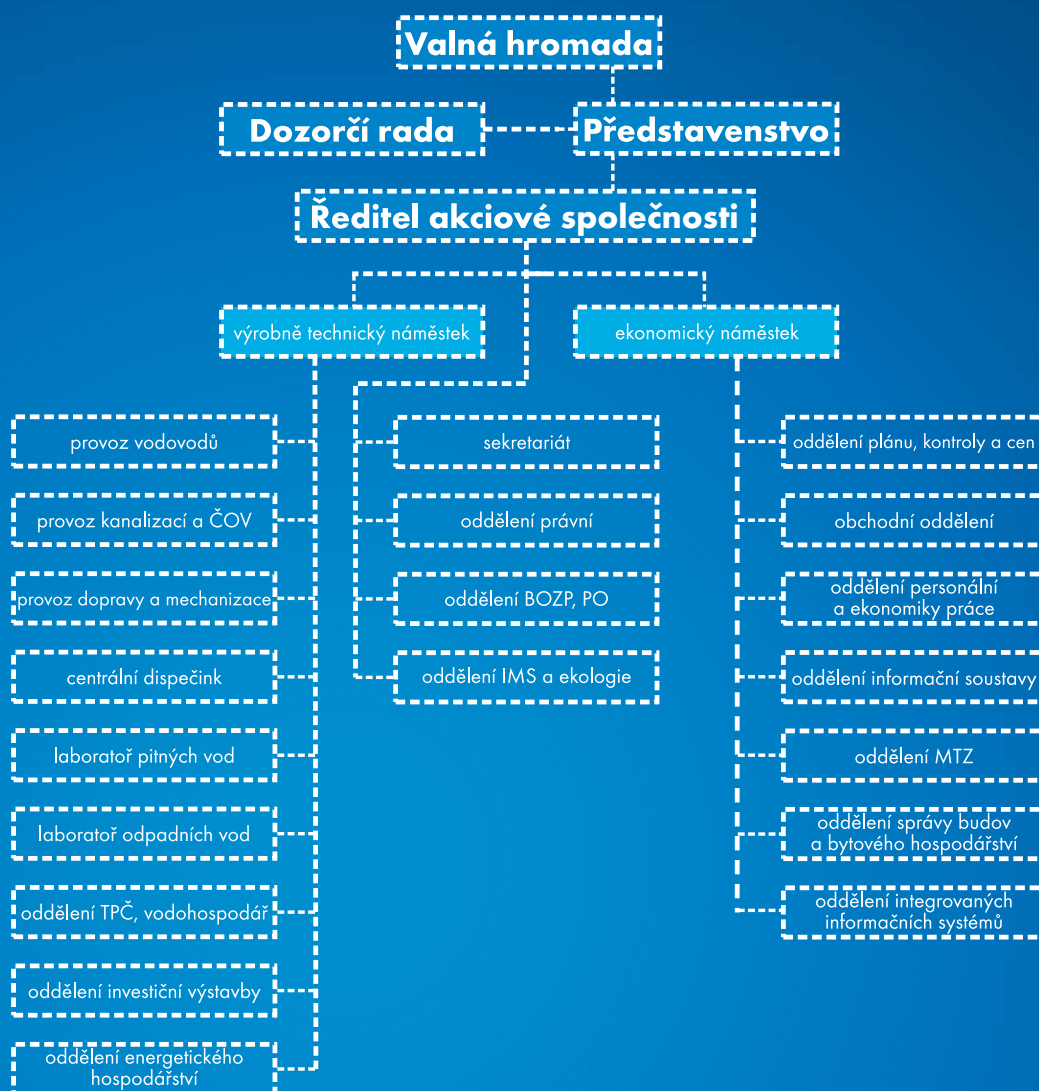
Valná hromada

Dozorčí rada

Představenstvo

Ředitel akciové společnosti

výrobně technický náměstek

ekonomický náměstek

provoz vodovodů

provoz kanalizací a ČOV

provoz dopravy a mechanizace

centrální dispečink

laboratoř pitných vod

laboratoř odpadních vod

oddělení TPČ, vodohospodář

oddělení investiční výstavby

oddělení energetického hospodářství

sekretariát

oddělení právní

oddělení BOZP, PO

oddělení IMS a ekologie

oddělení plánu, kontroly a cen

obchodní oddělení

oddělení personální a ekonomiky práce

oddělení informační soustavy

oddělení MTZ

oddělení správy budov a bytového hospodářství

oddělení integrovaných informačních systémů